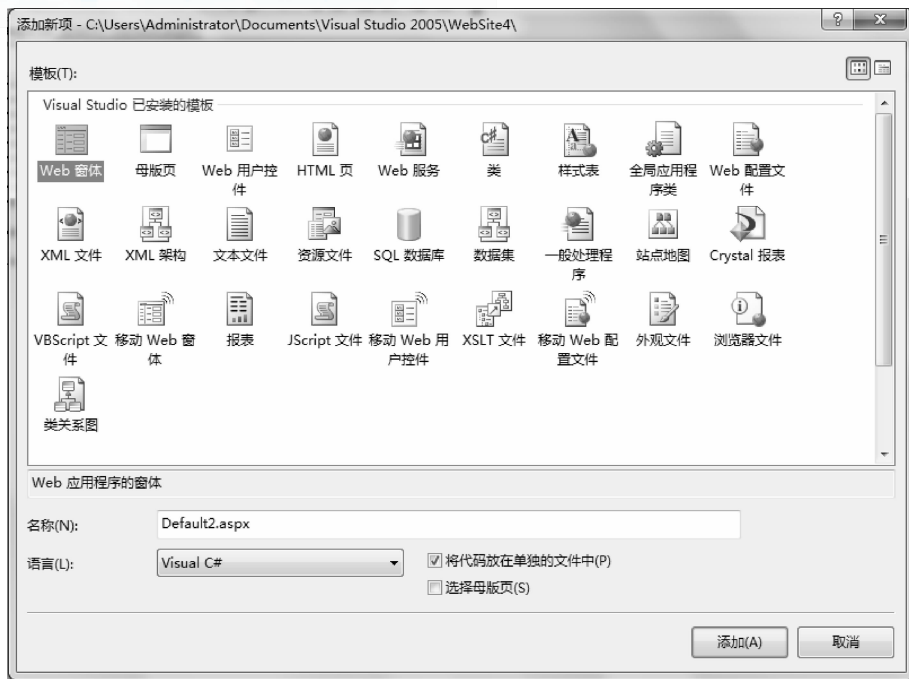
添加新项 - C:\Users\Administrator\Documents\Visual Studio 2005\WebSite4\

? X

模板(T):

Visual Studio 已安装的模板

Web 窗体
母版页
Web 用户控件
HTML 页
Web 服务
类
样式表
全局应用程序类
Web 配置文件

XML 文件
XML 架构
文本文件
资源文件
SQL 数据库
数据集
一般处理程序
站点地图
Crystal 报表

VBScript 文件
移动 Web 窗体
报表
JScript 文件
移动 Web 用户控件
XSLT 文件
移动 Web 配置文件
外观文件
浏览器文件

类关系图

Web 应用程序的窗体

名称(N): Default2.aspx

语言(L): Visual C#

☑ 将代码放在单独的文件中(P)
☐ 选择母版页(S)

添加(A)
取消